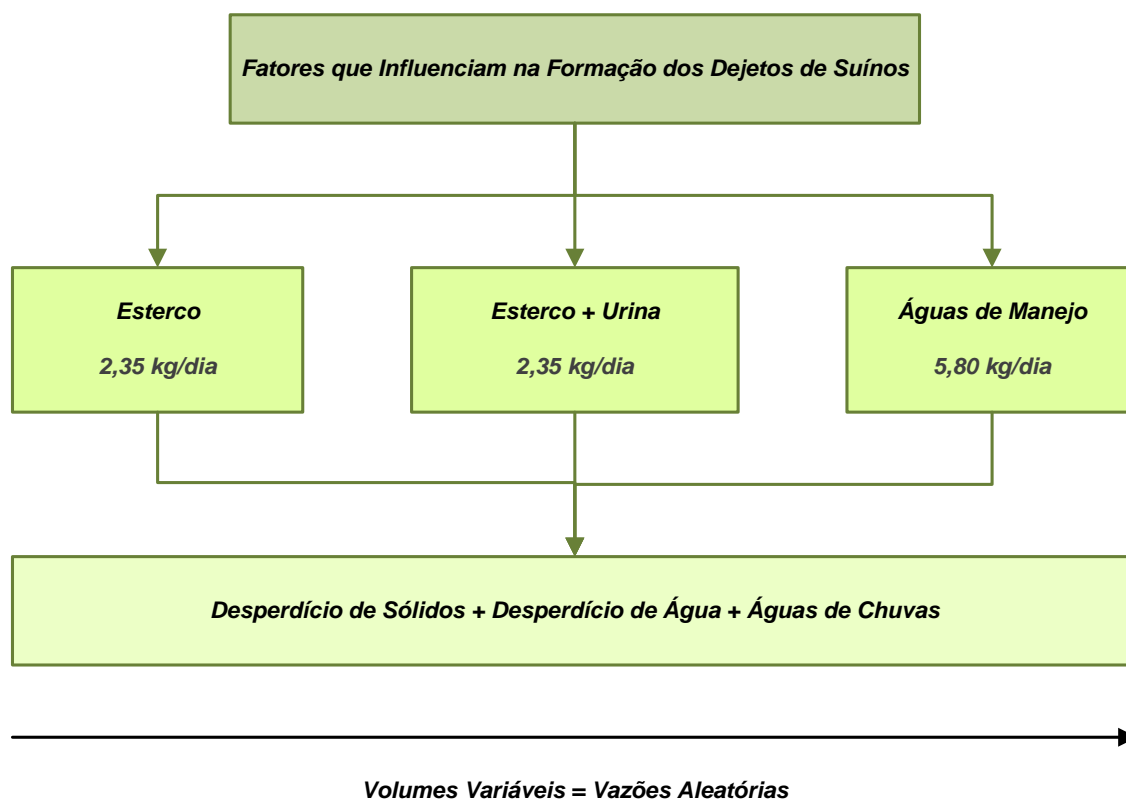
Fatores que Influenciam na Formação dos Dejetos de Suínos

Esterco

2,35 kg/dia

Esterco + Urina

2,35 kg/dia

Águas de Manejo

5,80 kg/dia

Desperdício de Sólidos + Desperdício de Água + Águas de Chuvas

Volumes Variáveis = Vazões Aleatórias